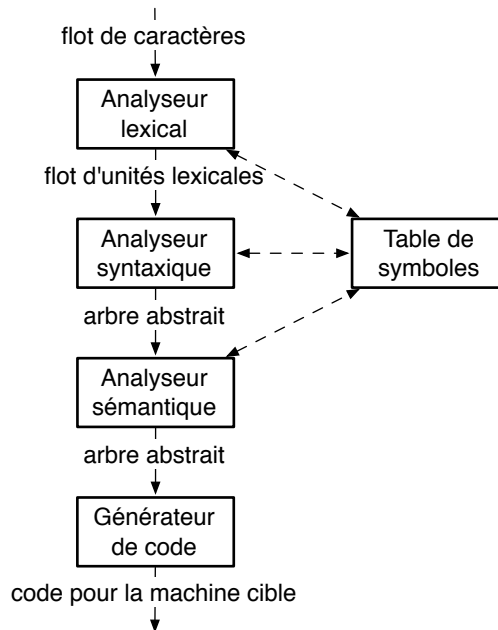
flot de caractères

Analyseur lexical

flot d'unités lexicales

Analyseur syntaxique

Table de symboles

arbre abstrait

Analyseur sémantique

arbre abstrait

Générateur de code

code pour la machine cible